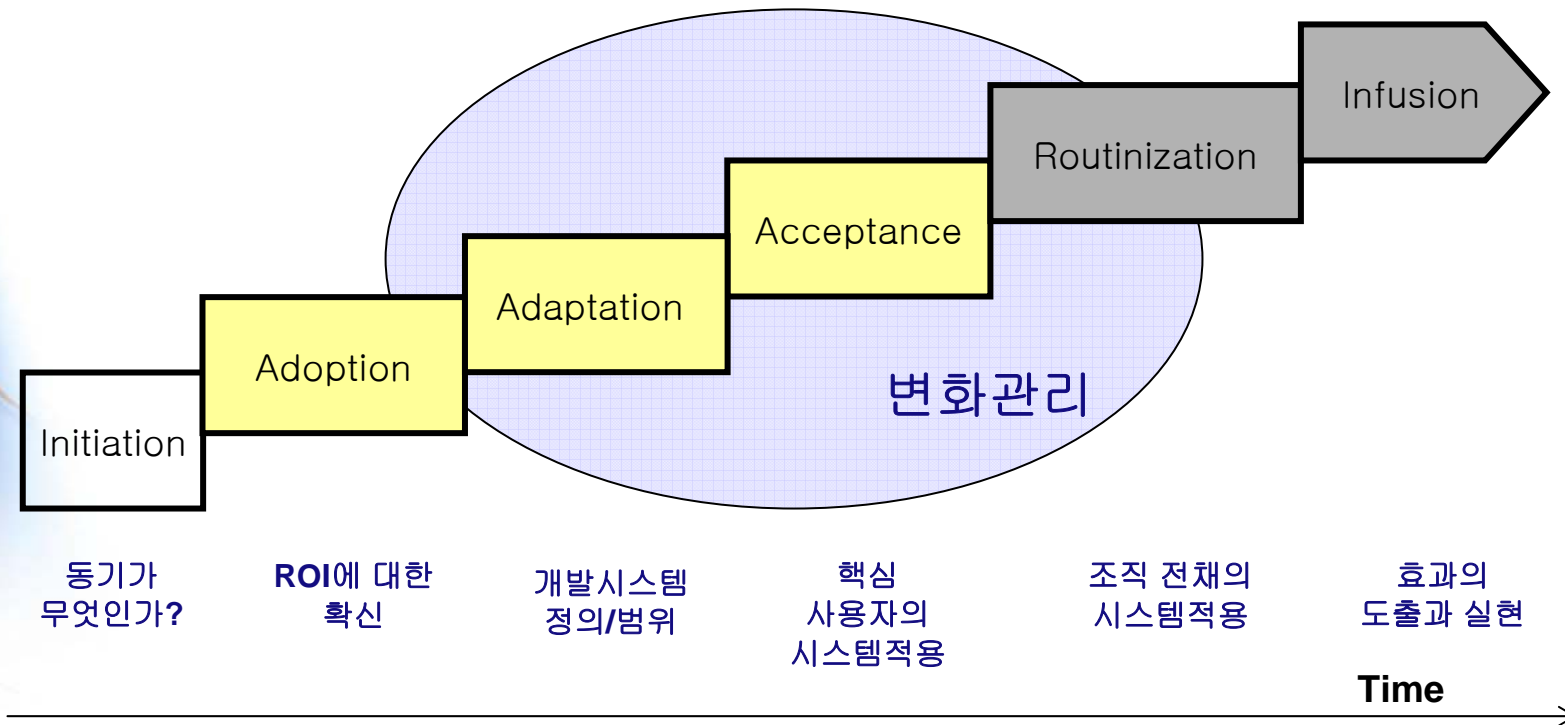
Infusion

Routinization

Acceptance

Adaptation

Adoption

Initiation

변화관리

동기가 무엇인가?

ROI에 대한 확신

개발시스템 정의/범위

핵심 사용자의 시스템적용

조직 전채의 시스템적용

효과의 도출과 실현

Time